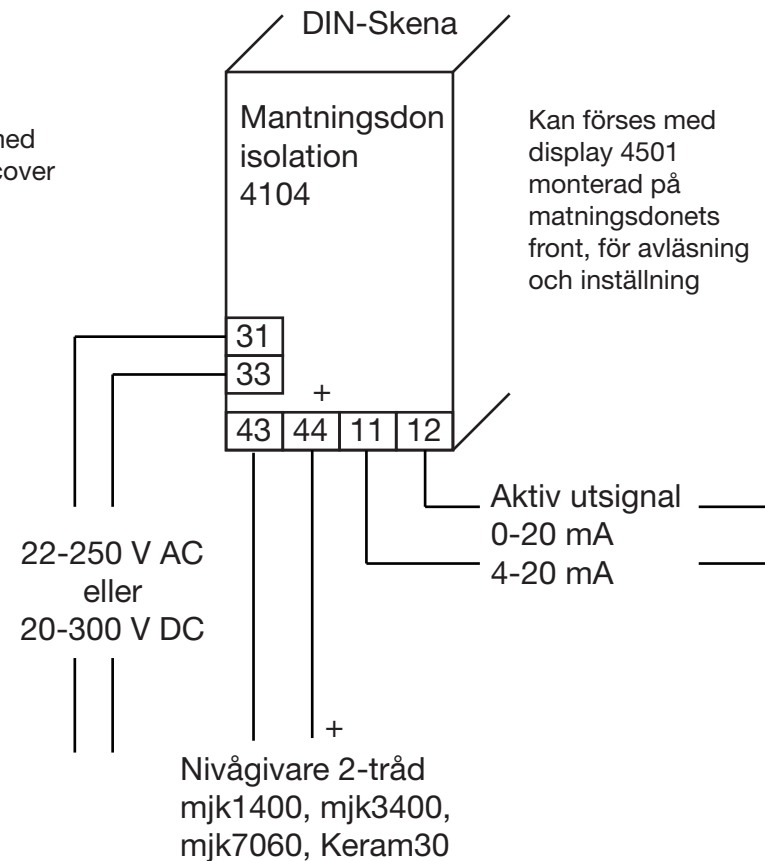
ned
cover

DIN-Skena

Mantningsdon
isolation
4104

Kan förses med display 4501 monterad på matningsdonets front, för avläsning och inställning

31
33
+
43
44
11
12

Aktiv utsignal
0-20 mA
4-20 mA

22-250 V AC
eller
20-300 V DC

+

Nivågivare 2-tråd
mjk1400, mjk3400,
mjk7060, Keram30